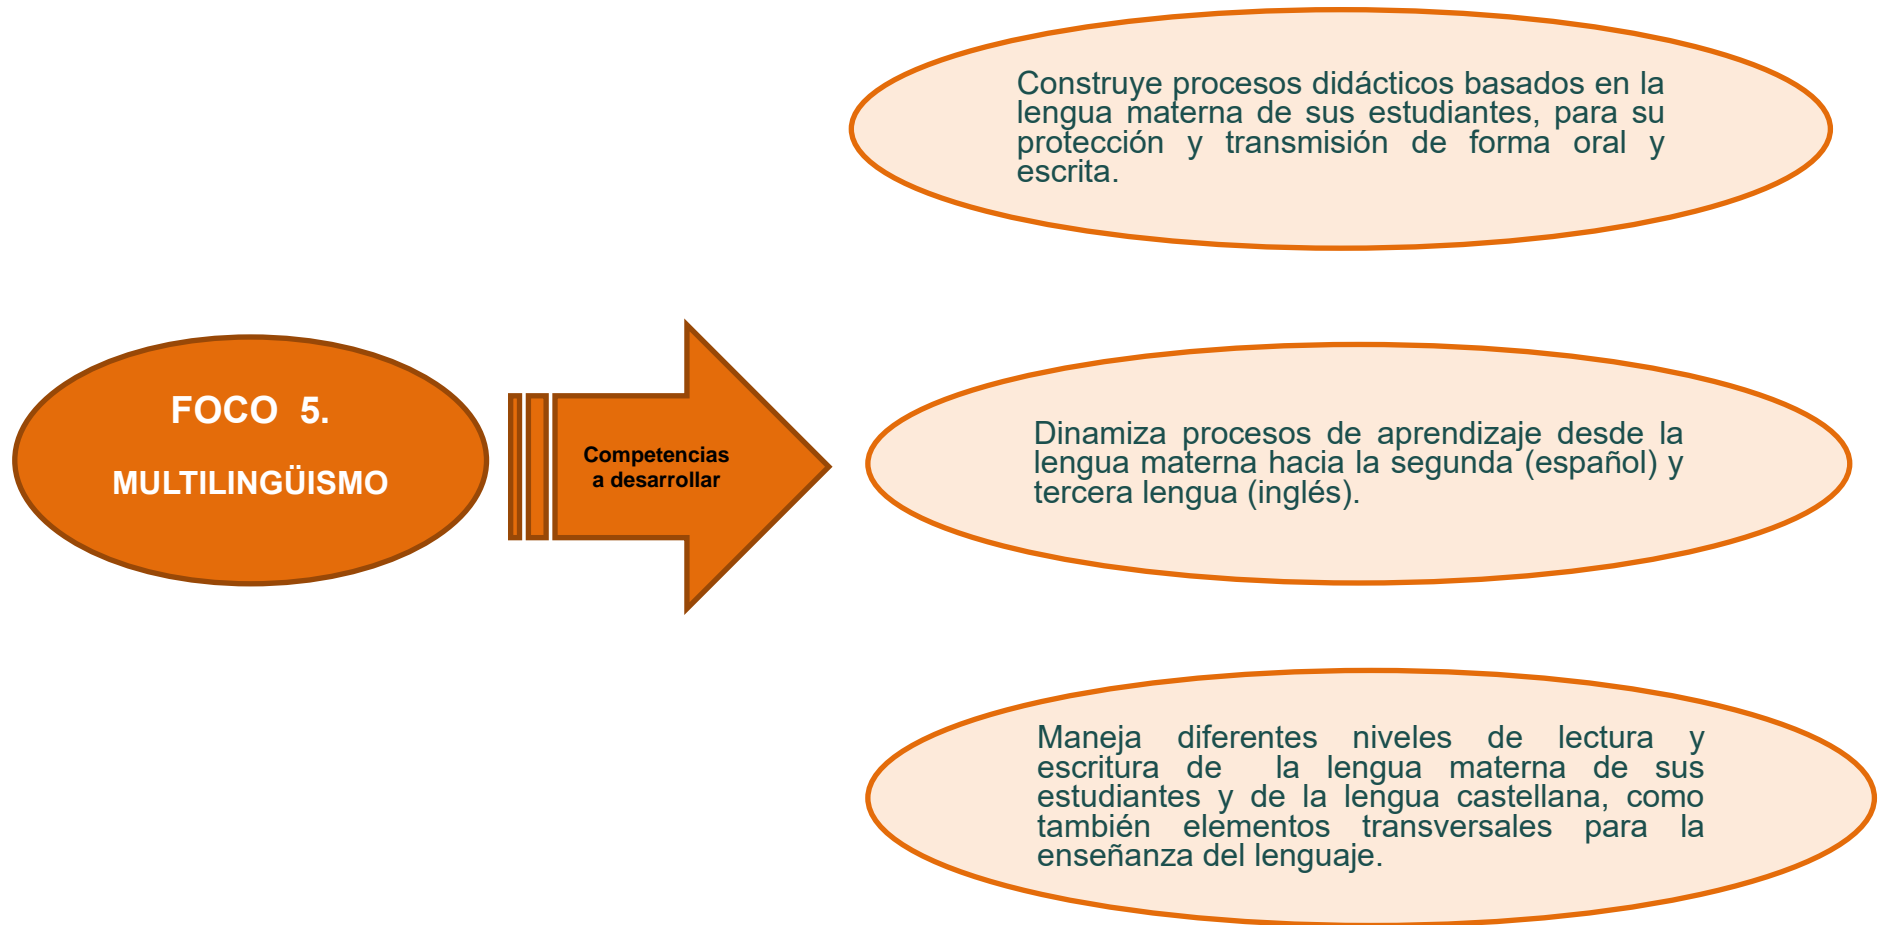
FOCO 5.

MULTILINGÜISMO

Competencias a desarrollar

Construye procesos didácticos basados en la lengua materna de sus estudiantes, para su protección y transmisión de forma oral y escrita.

Dinamiza procesos de aprendizaje desde la lengua materna hacia la segunda (español) y tercera lengua (inglés).

Maneja diferentes niveles de lectura y escritura de la lengua materna de sus estudiantes y de la lengua castellana, como también elementos transversales para la enseñanza del lenguaje.